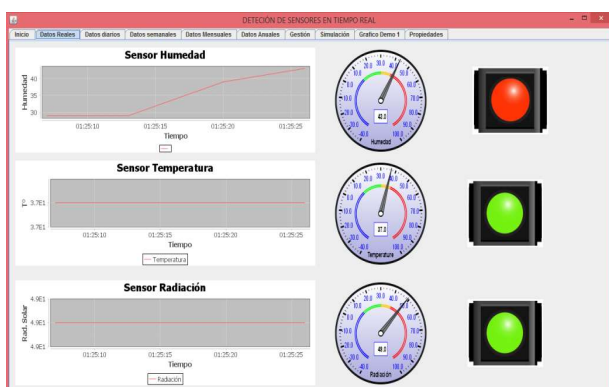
DETECIÓN DE SENSORES EN TIEMPO REAL

Inicio | Datos Reales | Datos diarios | Datos semanales | Datos Mensuales | Datos Anuales | Gestión | Simulación | Grafico Demo 1 | Propiedades

Sensor Humedad

Humedad

40
35
30

01:25:10 01:25:15 01:25:20 01:25:25

Tiempo

30.0 40.0 50.0 60.0 70.0 80.0 90.0 100.0 0.0 10.0 20.0

40.0

Humedad

Sensor Temperatura

T°

3.7E1
3.7E1

01:25:10 01:25:15 01:25:20 01:25:25

Tiempo

Temperatura

30.0 40.0 50.0 60.0 70.0 80.0 90.0 100.0 0.0 10.0 20.0

37.0

Temperatura

Sensor Radiación

Rad. Solar

4.9E1
4.9E1
4.9E1

01:25:10 01:25:15 01:25:20 01:25:25

Tiempo

Radiación

30.0 40.0 50.0 60.0 70.0 80.0 90.0 100.0 0.0 10.0 20.0

49.0

Radiación